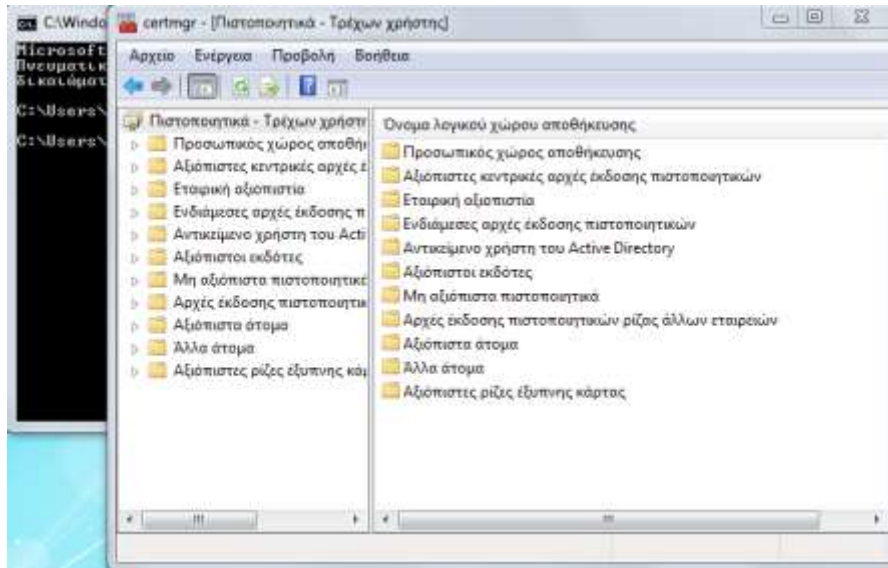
C:\Windo
Microsoft
Πνευματικ
δικαιώματ
C:\Users\
C:\Users\

certmgr - [Πιστοποιητικά - Τρέχων χρήστης]

Αρχείο Ενέργεια Προβολή Βοήθεια

Πιστοποιητικά - Τρέχων χρήστη
Προσωπικός χώρος αποθήκ
Αξιόπιστες κεντρικές αρχές έ
Εταιρική αξιοπιστία
Ενδιάμεσες αρχές έκδοσης π
Αντικείμενο χρήστη του Acti
Αξιόπιστοι εκδότες
Μη αξιόπιστα πιστοποιητικά
Αρχές έκδοσης πιστοποιητικ
Αξιόπιστα άτομα
Άλλα άτομα
Αξιόπιστες ρίζες έξυπνης κάρ

Όνομα λογικού χώρου αποθήκευσης
Προσωπικός χώρος αποθήκευσης
Αξιόπιστες κεντρικές αρχές έκδοσης πιστοποιητικών
Εταιρική αξιοπιστία
Ενδιάμεσες αρχές έκδοσης πιστοποιητικών
Αντικείμενο χρήστη του Active Directory
Αξιόπιστοι εκδότες
Μη αξιόπιστα πιστοποιητικά
Αρχές έκδοσης πιστοποιητικών ρίζας άλλων εταιρειών
Αξιόπιστα άτομα
Άλλα άτομα
Αξιόπιστες ρίζες έξυπνης κάρτας